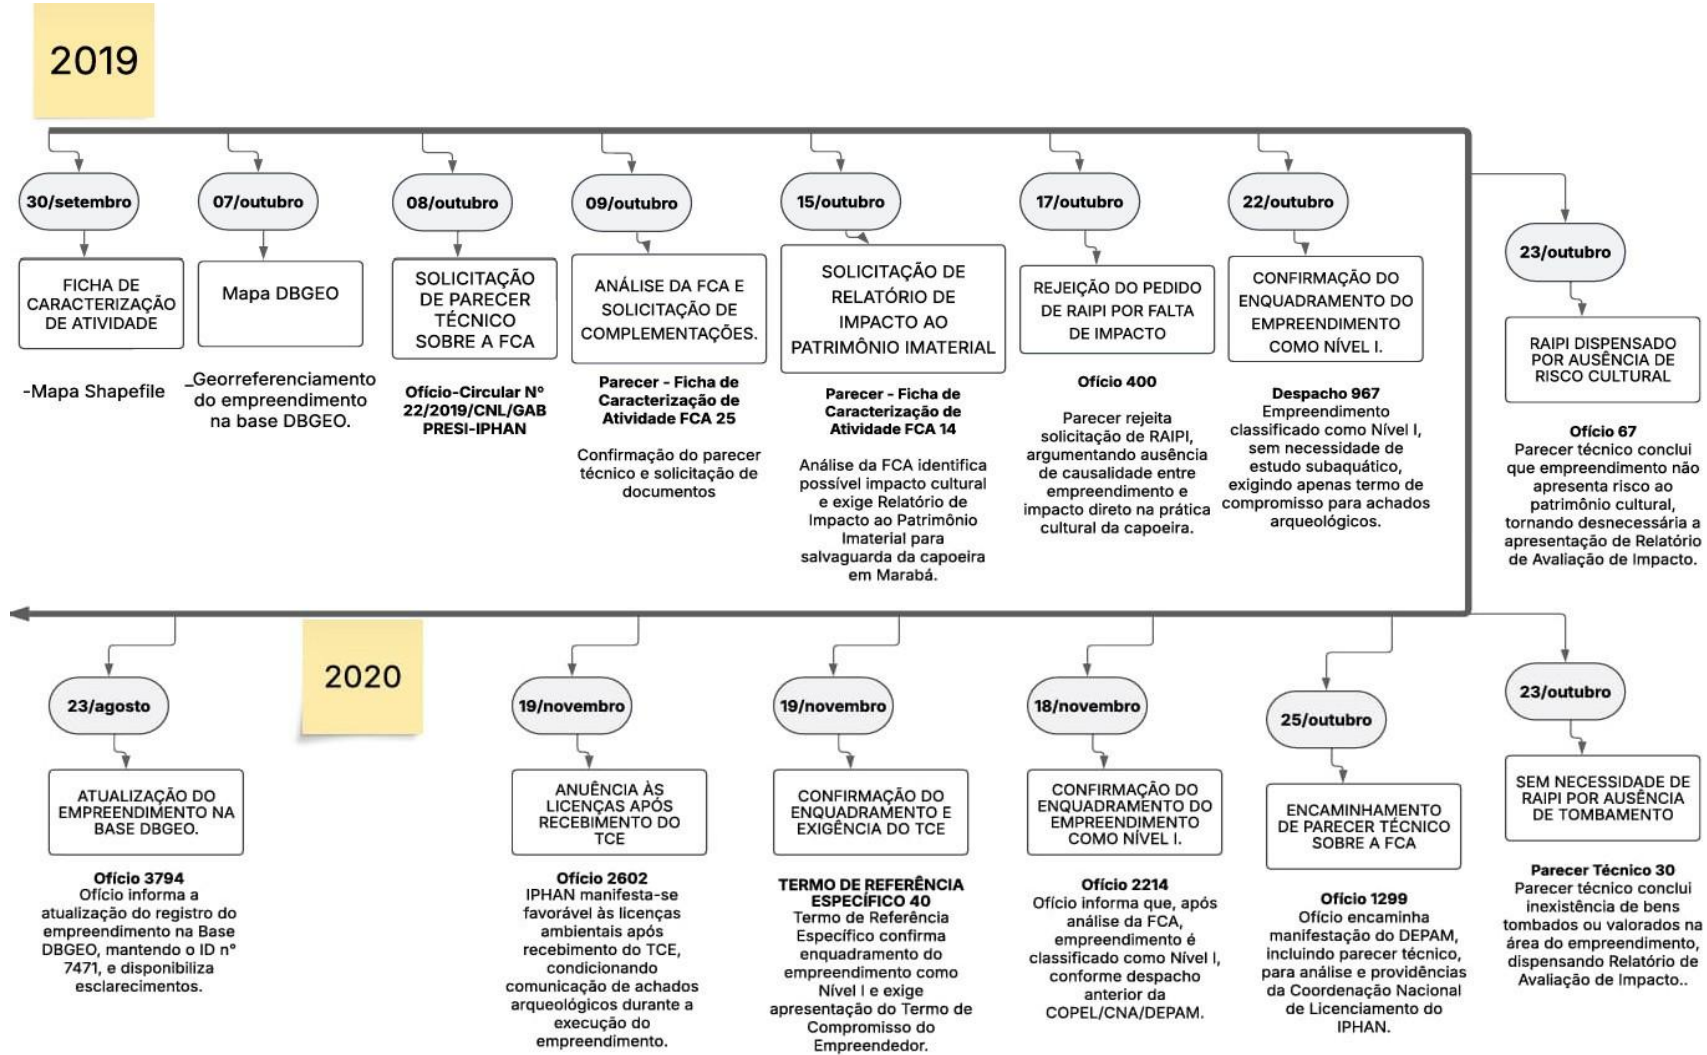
2019

30/setembro

FICHA DE CARACTERIZAÇÃO DE ATIVIDADE

-Mapa Shapefile

07/outubro

Mapa DBGEO

_Georreferenciamento do empreendimento na base DBGEO.

08/outubro

SOLICITAÇÃO DE PARECER TÉCNICO SOBRE A FCA

Ofício-Circular Nº 22/2019/CNL/GAB PRESI-IPHAN

09/outubro

ANÁLISE DA FCA E SOLICITAÇÃO DE COMPLEMENTAÇÕES.

Parecer - Ficha de Caracterização de Atividade FCA 25

Confirmação do parecer técnico e solicitação de documentos

15/outubro

SOLICITAÇÃO DE RELATÓRIO DE IMPACTO AO PATRIMÔNIO IMATERIAL

Parecer - Ficha de Caracterização de Atividade FCA 14

Análise da FCA identifica possível impacto cultural e exige Relatório de Impacto ao Patrimônio Imaterial para salvaguarda da capoeira em Marabá.

17/outubro

REJEIÇÃO DO PEDIDO DE RAIPI POR FALTA DE IMPACTO

Ofício 400

Parecer rejeita solicitação de RAIPI, argumentando ausência de causalidade entre empreendimento e impacto direto na prática cultural da capoeira.

22/outubro

CONFIRMAÇÃO DO ENQUADRAMENTO DO EMPREENDIMENTO COMO NÍVEL I.

Despacho 967
Empreendimento classificado como Nível I, sem necessidade de estudo subaquático, exigindo apenas termo de compromisso para achados arqueológicos.

23/outubro

RAIPI DISPENSADO POR AUSÊNCIA DE RISCO CULTURAL

Ofício 67
Parecer técnico conclui que empreendimento não apresenta risco ao patrimônio cultural, tornando desnecessária a apresentação de Relatório de Avaliação de Impacto.

2020

23/agosto

ATUALIZAÇÃO DO EMPREENDIMENTO NA BASE DBGEO.

Ofício 3794
Ofício informa a atualização do registro do empreendimento na Base DBGEO, mantendo o ID nº 7471, e disponibiliza esclarecimentos.

19/novembro

ANUÊNCIA ÀS LICENÇAS APÓS RECEBIMENTO DO TCE

Ofício 2602
IPHAN manifesta-se favorável às licenças ambientais após recebimento do TCE, condicionando comunicação de achados arqueológicos durante a execução do empreendimento.

19/novembro

CONFIRMAÇÃO DO ENQUADRAMENTO E EXIGÊNCIA DO TCE

TERMO DE REFERÊNCIA ESPECÍFICO 40
Termo de Referência Específico confirma enquadramento do empreendimento como Nível I e exige apresentação do Termo de Compromisso do Empreendedor.

18/novembro

CONFIRMAÇÃO DO ENQUADRAMENTO DO EMPREENDIMENTO COMO NÍVEL I.

Ofício 2214
Ofício informa que, após análise da FCA, empreendimento é classificado como Nível I, conforme despacho anterior da COPEL/CNA/DEPAM.

25/outubro

ENCAMINHAMENTO DE PARECER TÉCNICO SOBRE A FCA

Ofício 1299
Ofício encaminha manifestação do DEPAM, incluindo parecer técnico, para análise e providências da Coordenação Nacional de Licenciamento do IPHAN.

23/outubro

SEM NECESSIDADE DE RAIPI POR AUSÊNCIA DE TOMBAMENTO

Parecer Técnico 30
Parecer técnico conclui inexistência de bens tombados ou valorados na área do empreendimento, dispensando Relatório de Avaliação de Impacto..